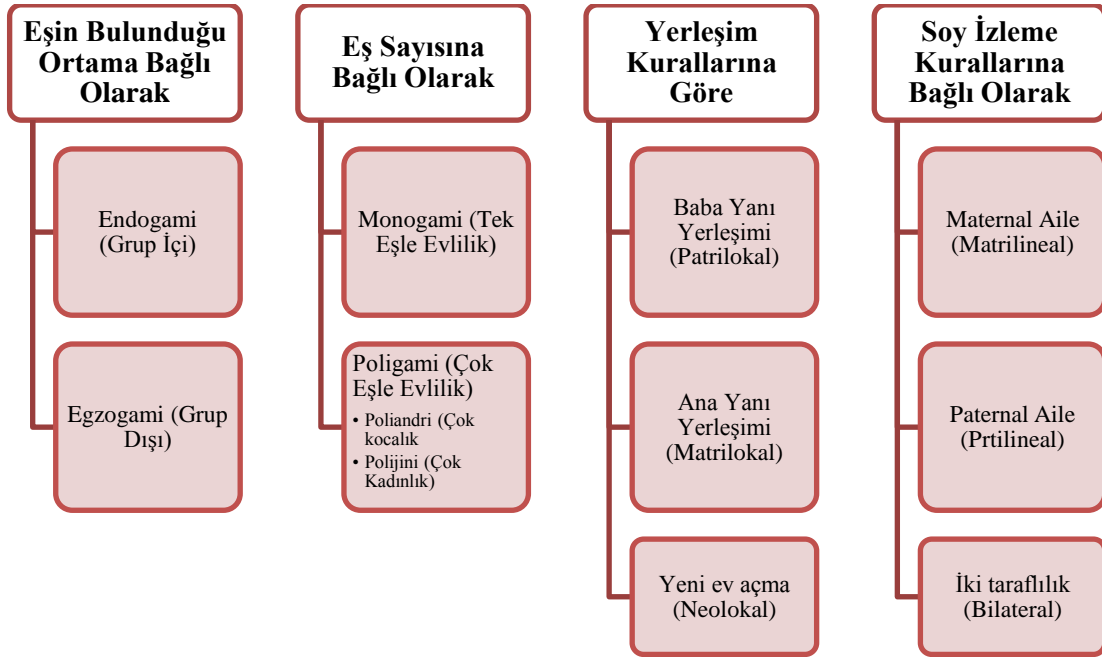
Eşin Bulunduğu Ortama Bağlı Olarak

Endogami (Grup İçi)

Egzogami (Grup Dışı)

Eş Sayısına Bağlı Olarak

Monogami (Tek Eşle Evlilik)

Poligami (Çok Eşle Evlilik)
• Poliandri (Çok kocalık
• Polijini (Çok Kadınlık)

Yerleşim Kurallarına Göre

Baba Yanı Yerleşimi (Patrilokal)

Ana Yanı Yerleşimi (Matrilokal)

Yeni ev açma (Neolokal)

Soy İzleme Kurallarına Bağlı Olarak

Maternal Aile (Matrilineal)

Paternal Aile (Prtilineal)

İki taraflılık (Bilateral)